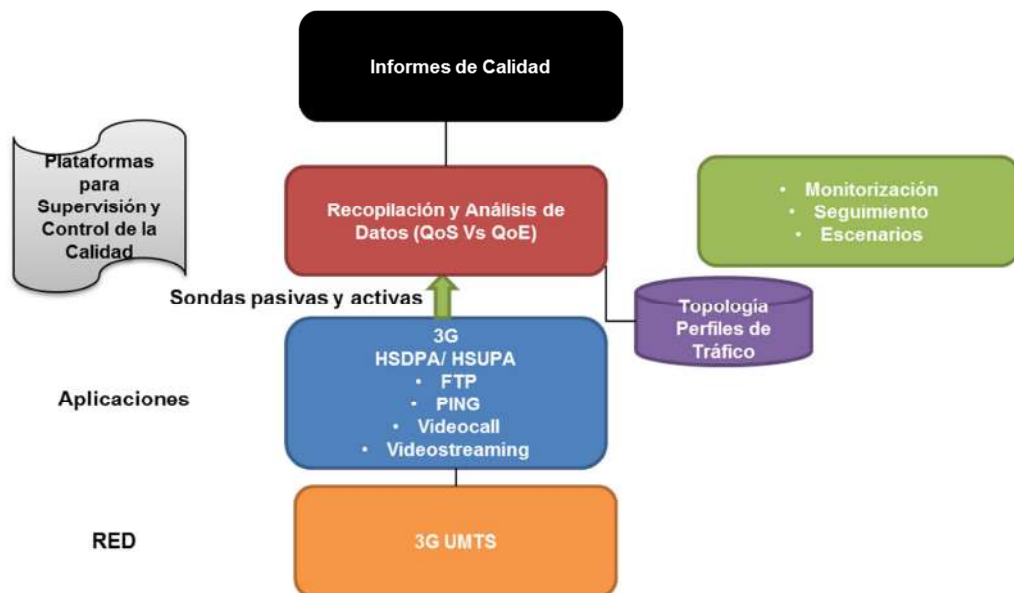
Informes de Calidad

Plataformas para Supervisión y Control de la Calidad

Recopilación y Análisis de Datos (QoS Vs QoE)

• Monitorización
• Seguimiento
• Escenarios

Sondas pasivas y activas

Topología Perfiles de Tráfico

3G
HSDPA/ HSUPA
• FTP
• PING
• Videocall
• Videostreaming

Aplicaciones

RED

3G UMTS